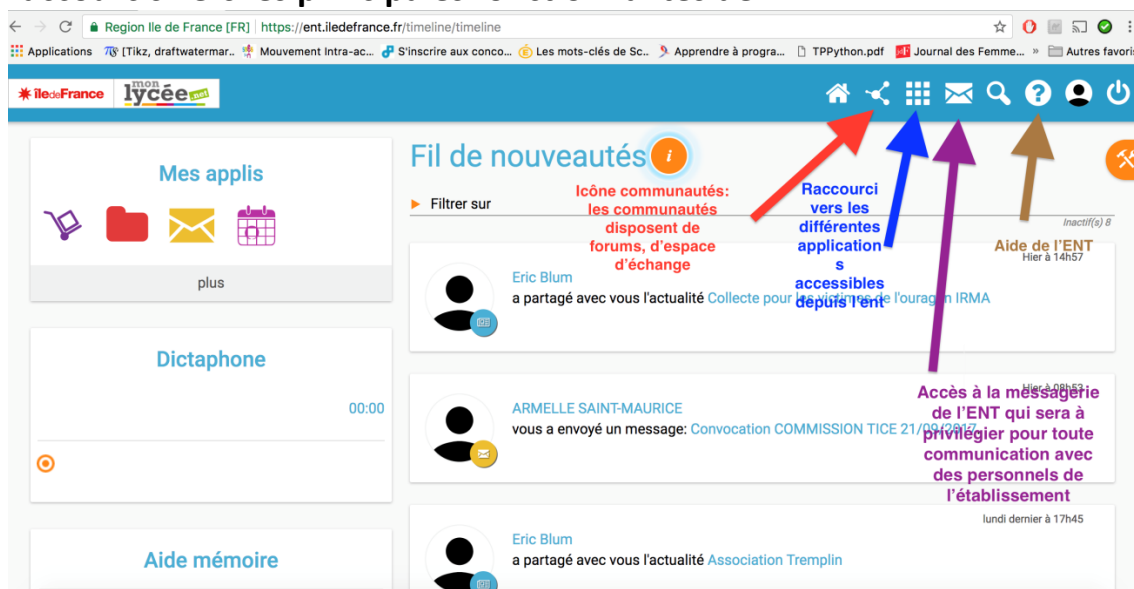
Region Ile de France [FR] | https://ent.iledefrance.fr/timeline/timeline

Applications [Tikz, draftwatermar... Mouvement Intra-ac... S'inscrire aux conco... Les mots-clés de Sc... Apprendre à progra... TPPython.pdf Journal des Femme... » Autres favoris

îledeFrance mon lycée.net

Mes applis

plus

Dictaphone

00:00

Aide mémoire

Fil de nouveautés

Filtrer sur

Inactif(s) 8

Icône communautés: les communautés disposent de forums, d'espace d'échange

Raccourci vers les différentes applications accessibles depuis l'ent

Aide de l'ENT

Eric Blum
a partagé avec vous l'actualité Collecte pour les victimes de l'ouragan IRMA
Hier à 14h57

ARMELLE SAINT-MAURICE
vous a envoyé un message: Convocation COMMISSION TICE 21/09/2017
Hier à 08h52

Accès à la messagerie de l'ENT qui sera à privilégier pour toute communication avec des personnels de l'établissement

Eric Blum
a partagé avec vous l'actualité Association Tremplin
lundi dernier à 17h45